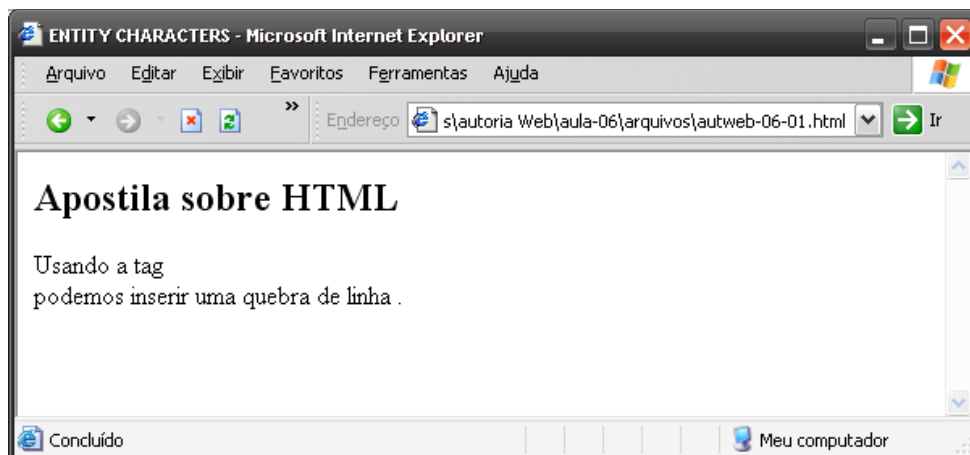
ENTITY CHARACTERS - Microsoft Internet Explorer

Arquivo Editar Exibir Favoritos Ferramentas Ajuda

Endereço s\autoria Web\aula-06\arquivos\autweb-06-01.html Ir

# Apostila sobre HTML

Usando a tag
podemos inserir uma quebra de linha .

Concluído

Meu computador